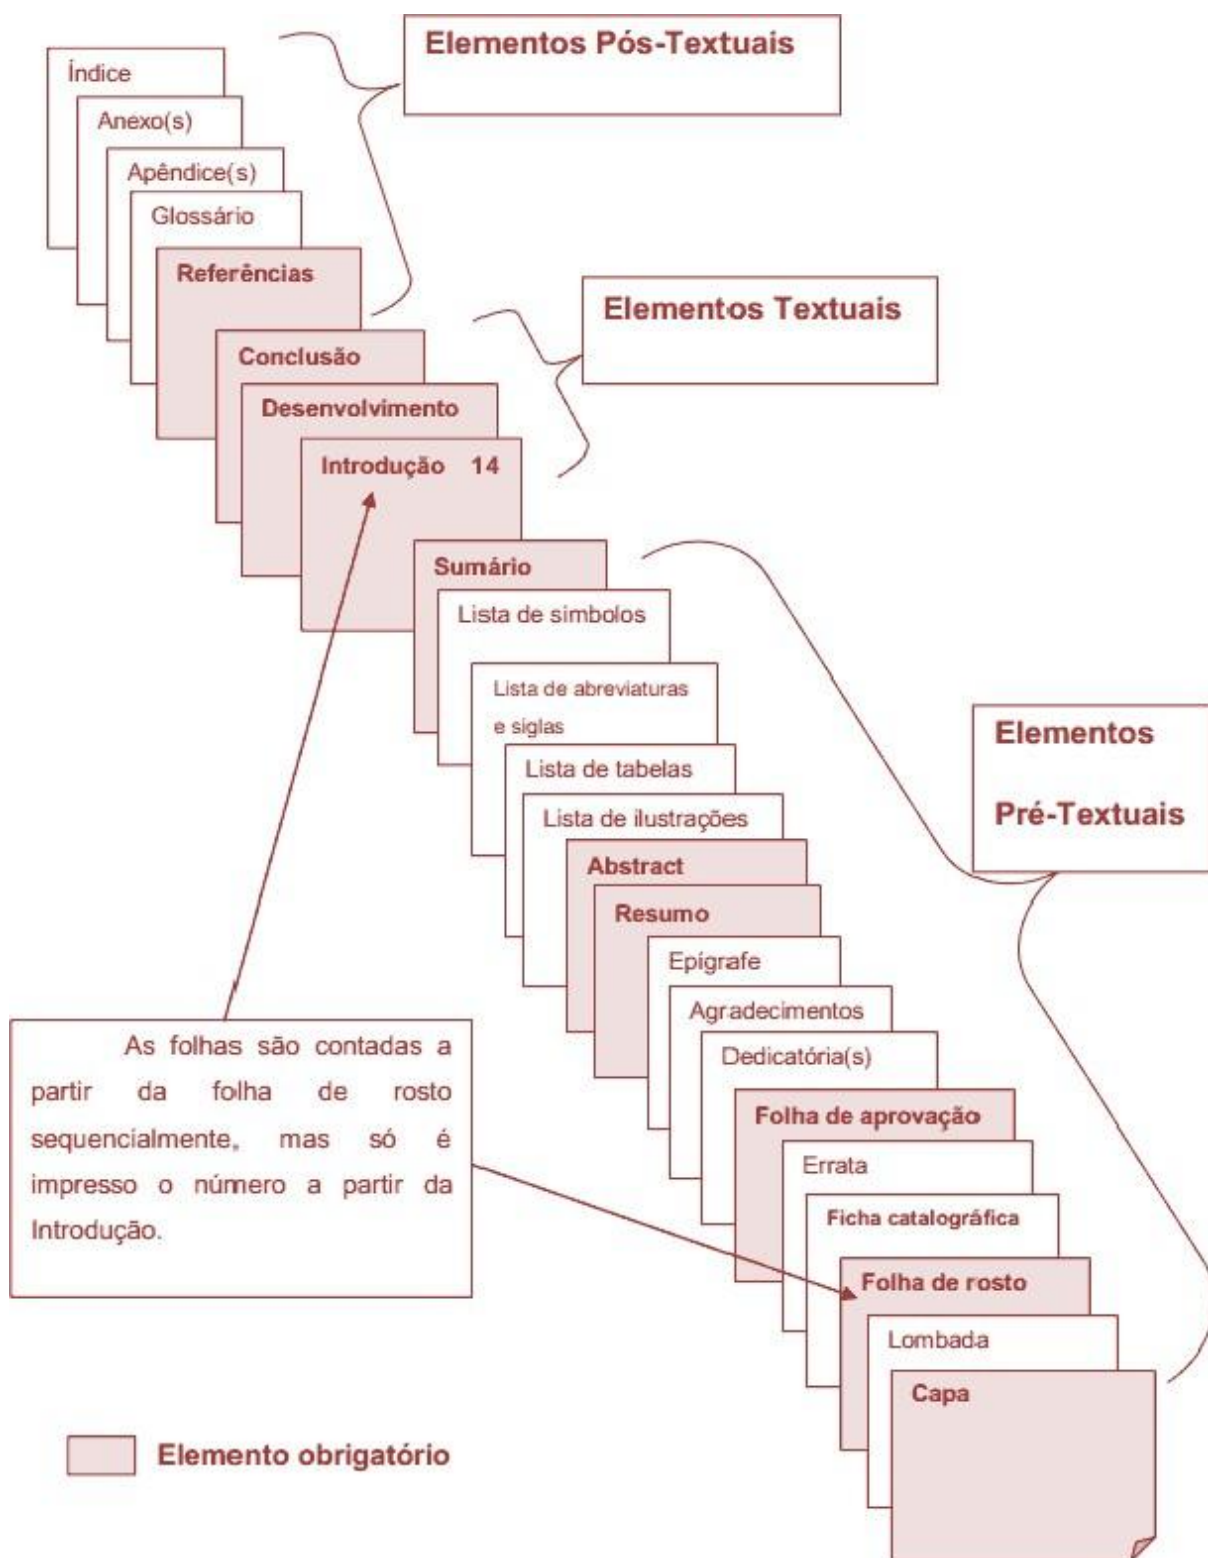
Elementos Pós-Textuais

Índice

Anexo(s)

Apêndice(s)

Glossário

Referências

Elementos Textuais

Conclusão

Desenvolvimento

Introdução 14

Sumário

Lista de simbolos

Lista de abreviaturas e siglas

Elementos

Pré-Textuais

Lista de tabelas

Lista de ilustrações

Abstract

Resumo

Epígrafe

Agradecimentos

Dedicatória(s)

As folhas são contadas a partir da folha de rosto sequencialmente, mas só é impresso o número a partir da Introdução.

Folha de aprovação

Errata

Ficha catalográfica

Folha de rosto

Lombada

Capa

Elemento obrigatório